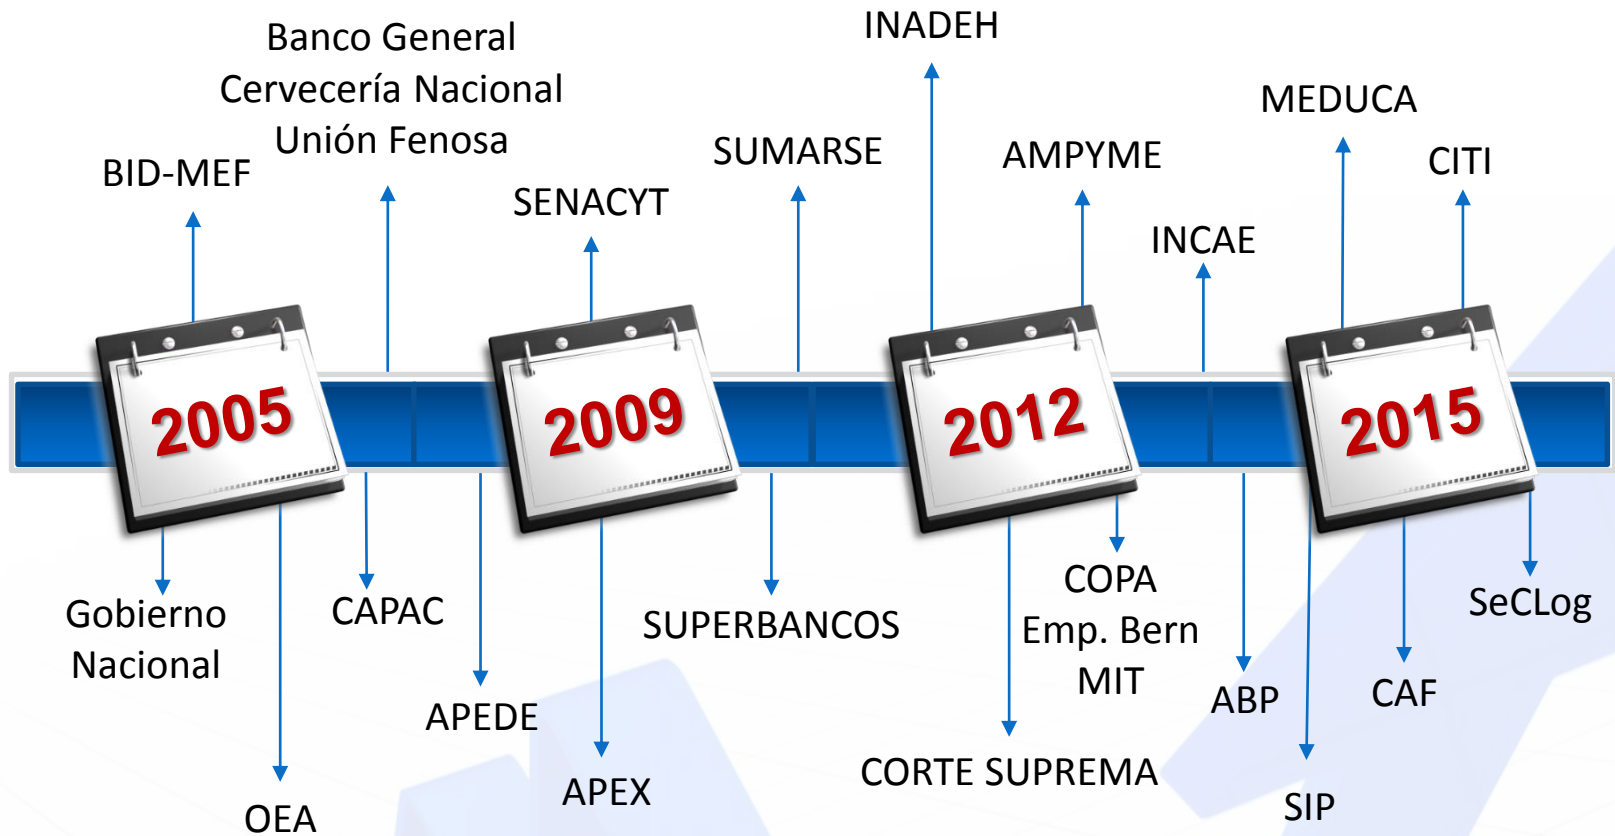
Banco General
Cervecería Nacional
Unión Fenosa

BID-MEF

INADEH

SUMARSE

SENACYT

AMPYME

INCAE

MEDUCA

CITI

2005

2009

2012

2015

Gobierno Nacional

OEA

CAPAC

APEDE

APEX

SUPERBANCOS

CORTE SUPREMA

COPA
Emp. Bern
MIT

ABP

SIP

CAF

SeCLog